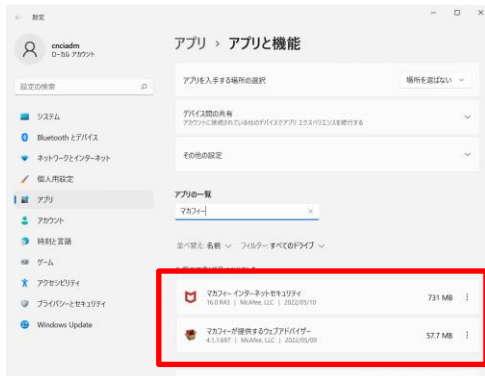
← 設定

cnciadm
ローカル アカウント

設定の検索

システム
Bluetooth とデバイス
ネットワークとインターネット
個人用設定
アプリ
アカウント
時刻と言語
ゲーム
アクセシビリティ
プライバシーとセキュリティ
Windows Update

アプリ › アプリと機能

アプリを入手する場所の選択
場所を選ばない

デバイス間の共有
アカウントに接続されている他のデバイスでアプリ エクスペリエンスを続行する

その他の設定

アプリの一覧

マカフィー

並べ替え: 名前 フィルター: すべてのドライブ

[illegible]

マカフィー インターネットセキュリティ
16.0.R43 | McAfee, LLC | 2022/05/10
731 MB

マカフィーが提供するウェブアドバイザー
4.1.1.697 | McAfee, LLC | 2022/05/09
57.7 MB